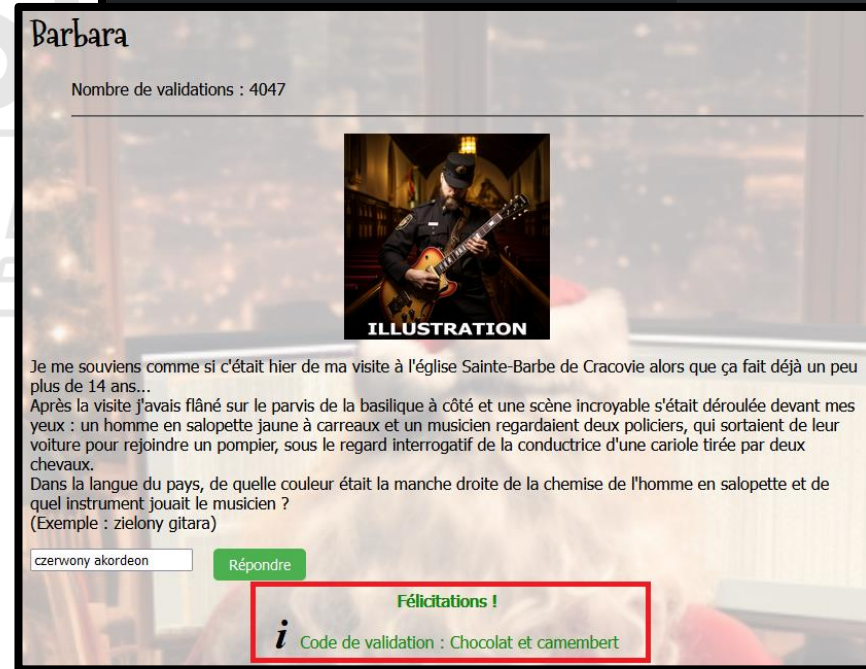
Barbara

Nombre de validations : 4047

ILLUSTRATION

Je me souviens comme si c'était hier de ma visite à l'église Sainte-Barbe de Cracovie alors que ça fait déjà un peu plus de 14 ans...
Après la visite j'avais flâné sur le parvis de la basilique à côté et une scène incroyable s'était déroulée devant mes yeux : un homme en salopette jaune à carreaux et un musicien regardaient deux policiers, qui sortaient de leur voiture pour rejoindre un pompier, sous le regard interrogatif de la conductrice d'une cariole tirée par deux chevaux.
Dans la langue du pays, de quelle couleur était la manche droite de la chemise de l'homme en salopette et de quel instrument jouait le musicien ?
(Exemple : zielony gitara)

czerwony akordeon

Répondre

Félicitations !

i Code de validation : Chocolat et camembert